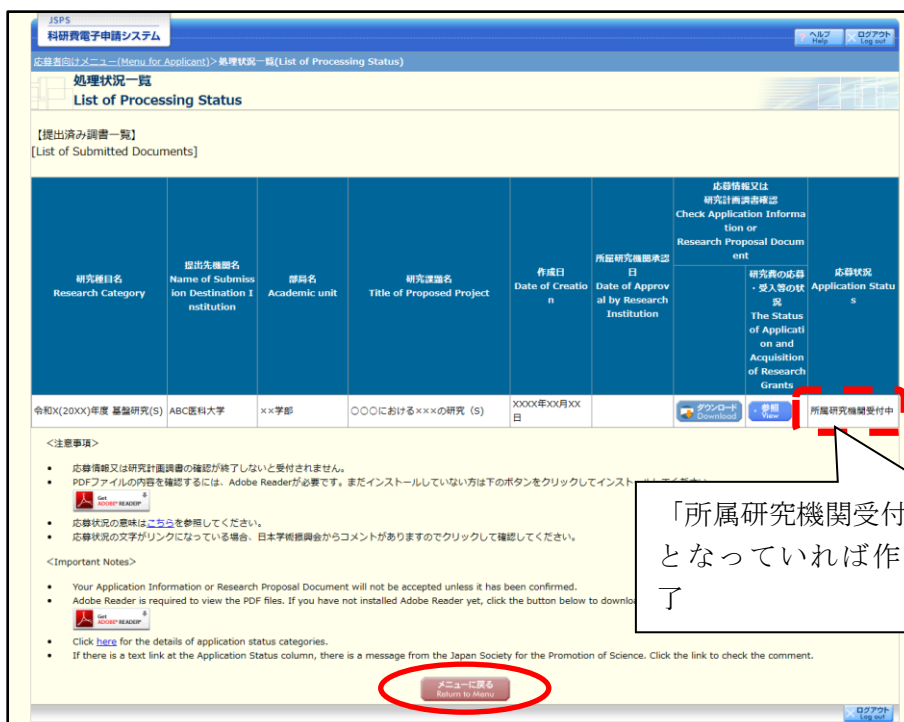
JSPS
科研費電子申請システム

ヘルプ Help
ログアウト Log out

応募者向けメニュー(Menu for Applicant)>処理状況一覧(List of Processing Status)

処理状況一覧
List of Processing Status

【提出済み調書一覧】
[List of Submitted Documents]

| 研究種目名 Research Category | 提出先機関名 Name of Submission Destination Institution | 部局名 Academic unit | 研究課題名 Title of Proposed Project | 作成日 Date of Creation | 所属研究機関承認日 Date of Approval by Research Institution | 応募情報又は研究計画調書確認 Check Application Information or Research Proposal Document | 研究費の応募・受入等の状況 The Status of Application and Acquisition of Research Grants | 応募状況 Application Status |
|---|---|---|---|---|---|---|---|---|
| 令和X(20XX)年度 基盤研究(S) | ABC医科大学 | ××学部 | ○○○における×××の研究（S） | XXXX年XX月XX日 | | ダウンロード Download | 参照 View | 所属研究機関受付中 |

<注意事項>

- 応募情報又は研究計画調書の確認が終了しないと受付されません。
- PDFファイルの内容を確認するには、Adobe Readerが必要です。まだインストールしていない方は下のボタンをクリックしてインストール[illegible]
Get ADOBE® READER®
- 応募状況の意味はこちらを参照してください。
- 応募状況の文字がリンクになっている場合、日本学術振興会からコメントがありますのでクリックして確認してください。

<Important Notes>

- Your Application Information or Research Proposal Document will not be accepted unless it has been confirmed.
- Adobe Reader is required to view the PDF files. If you have not installed Adobe Reader yet, click the button below to downloa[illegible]
Get ADOBE® READER®
- Click here for the details of application status categories.
- If there is a text link at the Application Status column, there is a message from the Japan Society for the Promotion of Science. Click the link to check the comment.

「所属研究機関受付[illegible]
となっていれば作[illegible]
了

メニューに戻る Return to Menu

ログアウト Log out